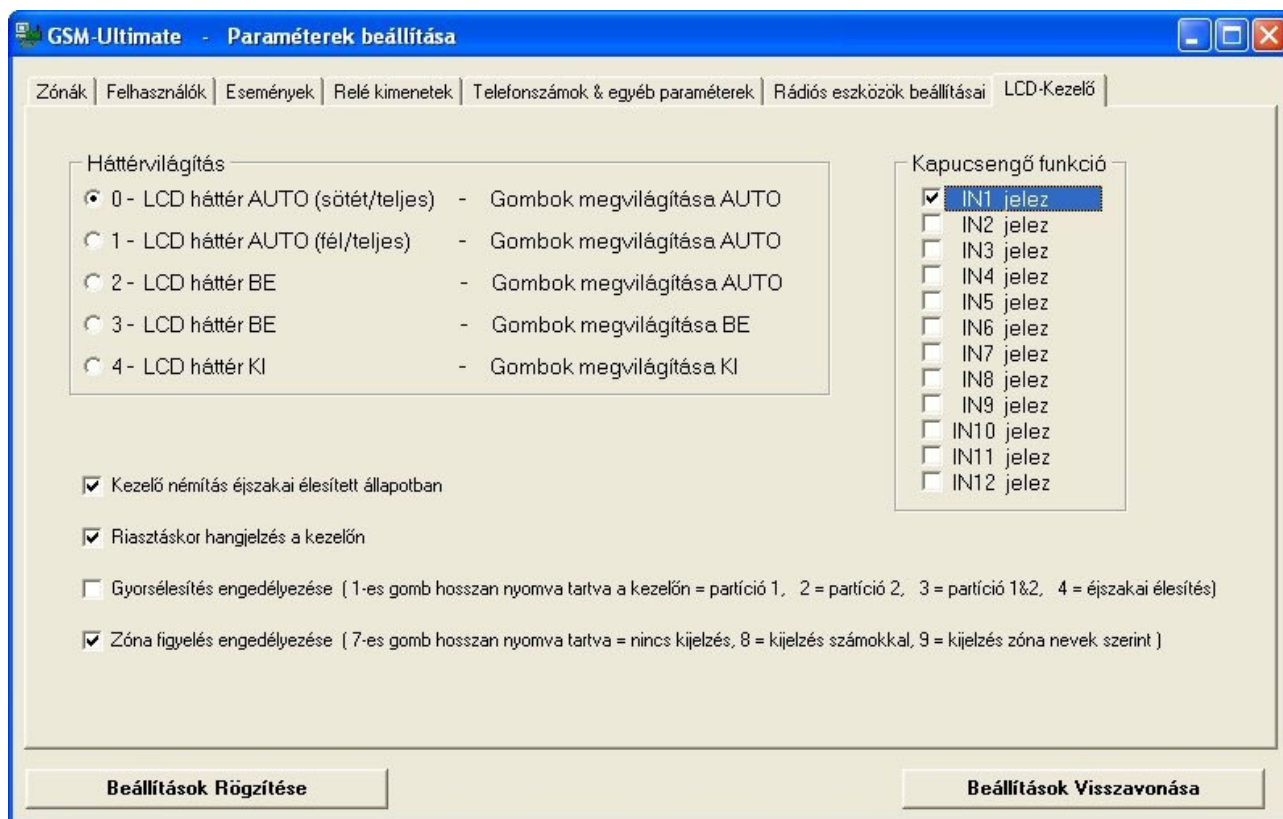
GSM-Ultimate - Paraméterek beállítása

Zónák | Felhasználók | Események | Relé kimenetek | Telefonszámok & egyéb paraméterek | Rádiós eszközök beállításai | LCD-Kezelő

Háttérvilágítás
0 - LCD háttér AUTO (sötét/teljes) - Gombok megvilágítása AUTO
1 - LCD háttér AUTO (fél/teljes) - Gombok megvilágítása AUTO
2 - LCD háttér BE - Gombok megvilágítása AUTO
3 - LCD háttér BE - Gombok megvilágítása BE
4 - LCD háttér KI - Gombok megvilágítása KI

Kapucsengő funkció
IN1 jelez
IN2 jelez
IN3 jelez
IN4 jelez
IN5 jelez
IN6 jelez
IN7 jelez
IN8 jelez
IN9 jelez
IN10 jelez
IN11 jelez
IN12 jelez

Kezelő némítás éjszakai élesített állapotban

Riasztáskor hangjelzés a kezelőn

Gyorsélesítés engedélyezése ( 1-es gomb hosszan nyomva tartva a kezelőn = partíció 1, 2 = partíció 2, 3 = partíció 1&2, 4 = éjszakai élesítés)

Zóna figyelés engedélyezése ( 7-es gomb hosszan nyomva tartva = nincs kijelzés, 8 = kijelzés számokkal, 9 = kijelzés zóna nevek szerint )

Beállítások Rögzítése

Beállítások Visszavonása